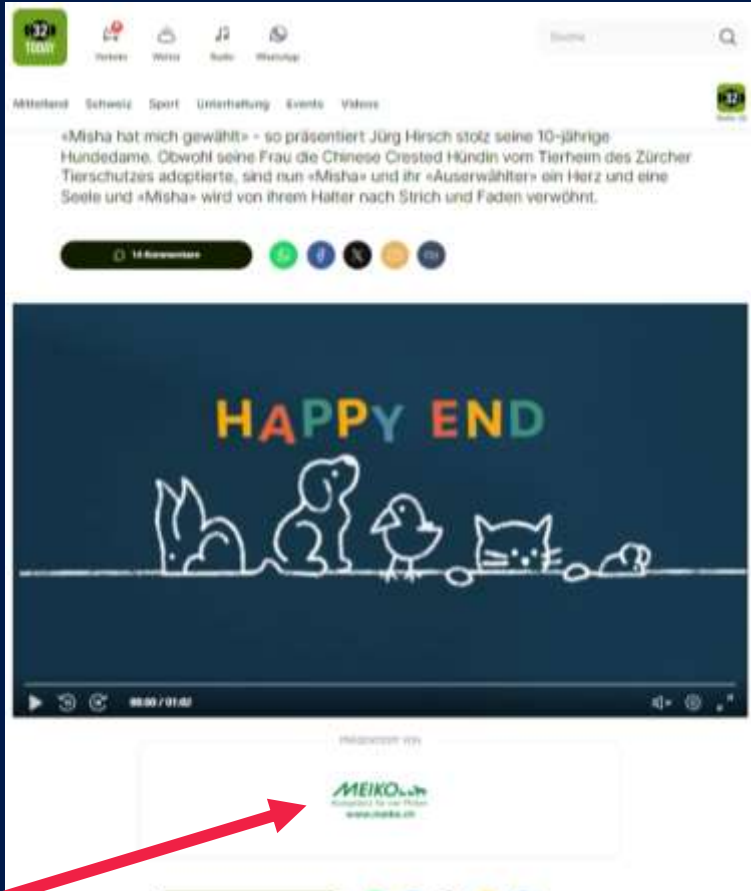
32 TODAY

Verkehr Wetter Radio WhatsApp

Suche

Mittelland Schweiz Sport Unterhaltung Events Videos

Radio 32

«Misha hat mich gewählt» - so präsentiert Jürg Hirsch stolz seine 10-jährige Hundedame. Obwohl seine Frau die Chinese Crested Hündin vom Tierheim des Zürcher Tierschutzes adoptierte, sind nun «Misha» und ihr «Auserwählter» ein Herz und eine Seele und «Misha» wird von ihrem Halter nach Strich und Faden verwöhnt.

14 Kommentare

HAPPY END

00:00 / 01:02

PRÄSENTIERT VON

MEIKO.ch
Kompetenz für vier Pfoten
www.meiko.ch